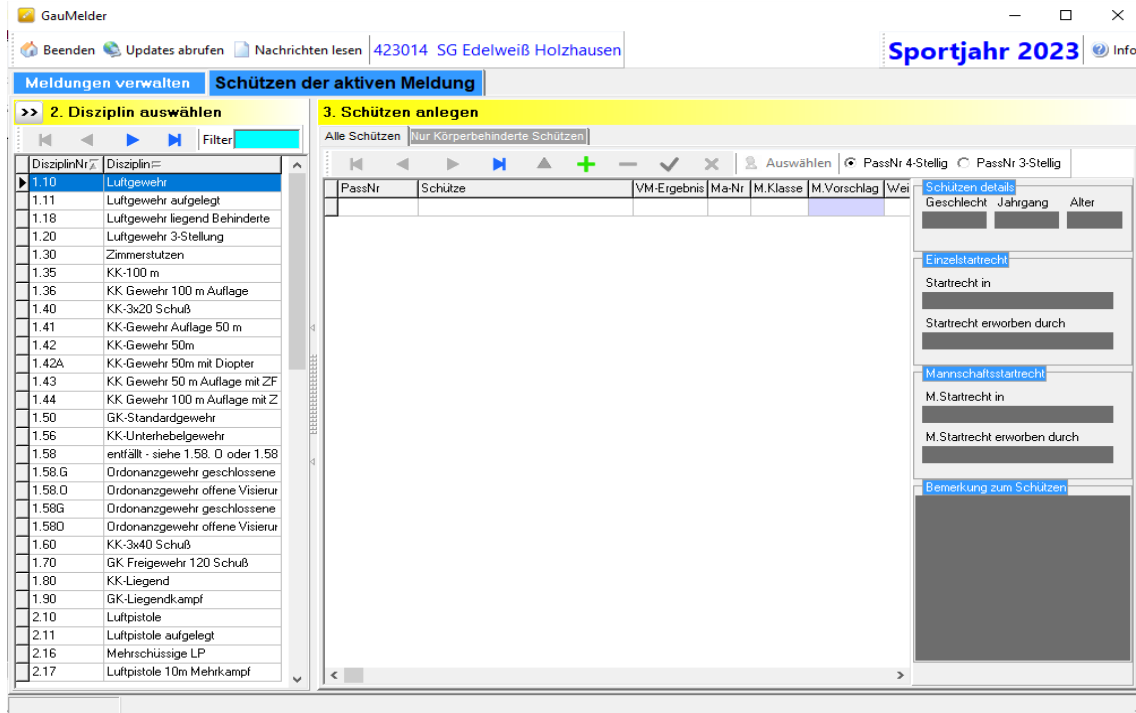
GauMelder

Beenden Updates abrufen Nachrichten lesen 423014 SG Edelweiß Holzhausen

Sportjahr 2023 Info

Meldungen verwalten Schützen der aktiven Meldung

>> 2. Disziplin auswählen

Filter

| DisziplinNr | Disziplin |
|---|---|
| 1.10 | Luftgewehr |
| 1.11 | Luftgewehr aufgelegt |
| 1.18 | Luftgewehr liegend Behinderte |
| 1.20 | Luftgewehr 3-Stellung |
| 1.30 | Zimmerstutzen |
| 1.35 | KK-100 m |
| 1.36 | KK Gewehr 100 m Auflage |
| 1.40 | KK-3x20 Schuß |
| 1.41 | KK-Gewehr Auflage 50 m |
| 1.42 | KK-Gewehr 50m |
| 1.42A | KK-Gewehr 50m mit Diopter |
| 1.43 | KK Gewehr 50 m Auflage mit ZF |
| 1.44 | KK Gewehr 100 m Auflage mit Z |
| 1.50 | GK-Standardgewehr |
| 1.56 | KK-Unterhebelgewehr |
| 1.58 | entfällt - siehe 1.58. O oder 1.58 |
| 1.58.G | Ordonanzgewehr geschlossene |
| 1.58.O | Ordonanzgewehr offene Visierur |
| 1.58G | Ordonanzgewehr geschlossene |
| 1.58O | Ordonanzgewehr offene Visierur |
| 1.60 | KK-3x40 Schuß |
| 1.70 | GK Freigewehr 120 Schuß |
| 1.80 | KK-Liegend |
| 1.90 | GK-Liegendkampf |
| 2.10 | Luftpistole |
| 2.11 | Luftpistole aufgelegt |
| 2.16 | Mehrschüssige LP |
| 2.17 | Luftpistole 10m Mehrkampf |

3. Schützen anlegen

Alle Schützen Nur Körperbehinderte Schützen

Auswählen PassNr 4-Stellig PassNr 3-Stellig

| PassNr | Schütze | VM-Ergebnis | Ma-Nr | M.Klasse | M.Vorschlag | Wei |
|---|---|---|---|---|---|---|
| | | | | | | |

Schützen details
Geschlecht Jahrgang Alter

Einzelstartrecht
Startrecht in
Startrecht erworben durch

Mannschaftsstartrecht
M.Startrecht in
M.Startrecht erworben durch

Bemerkung zum Schützen